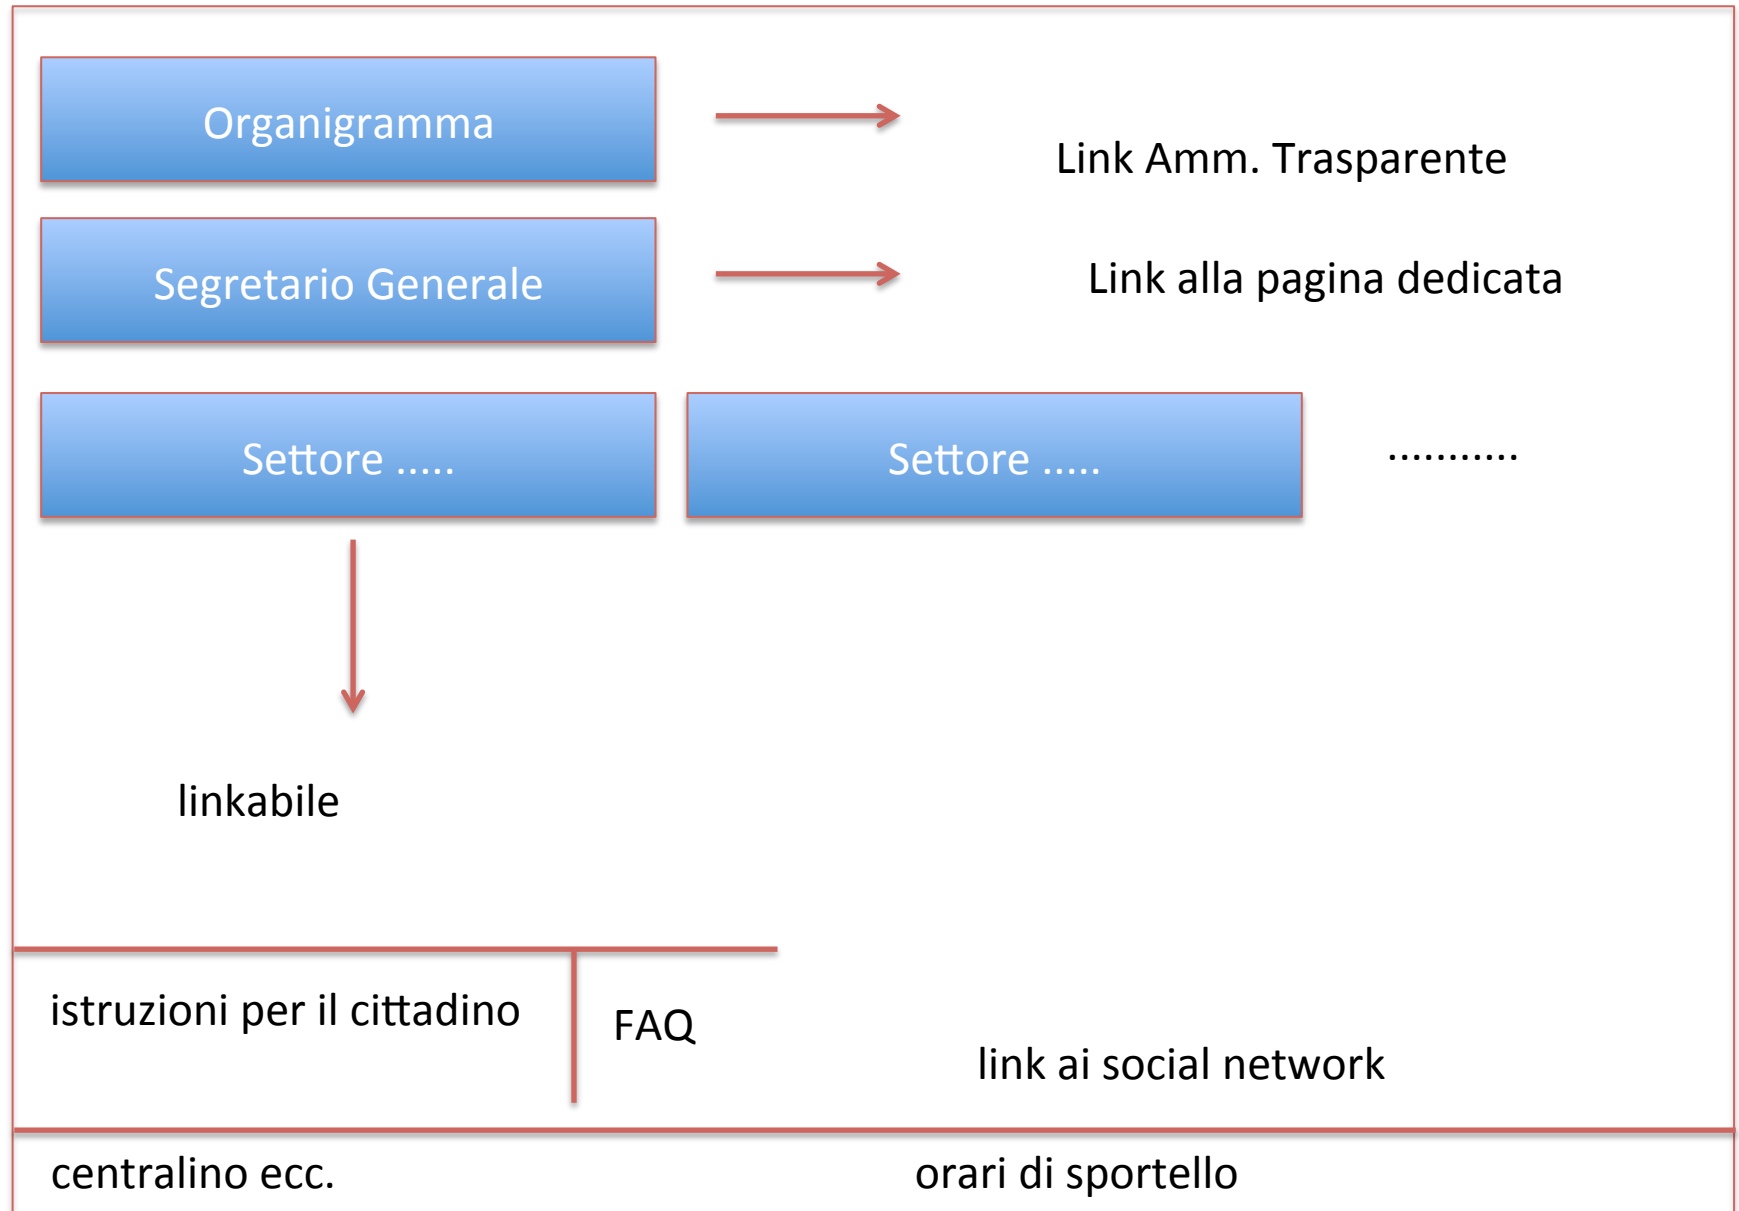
Organigramma

Link Amm. Trasparente

Segretario Generale

Link alla pagina dedicata

Settore .....

Settore .....

...........

linkabile

istruzioni per il cittadino

FAQ

link ai social network

centralino ecc.

orari di sportello